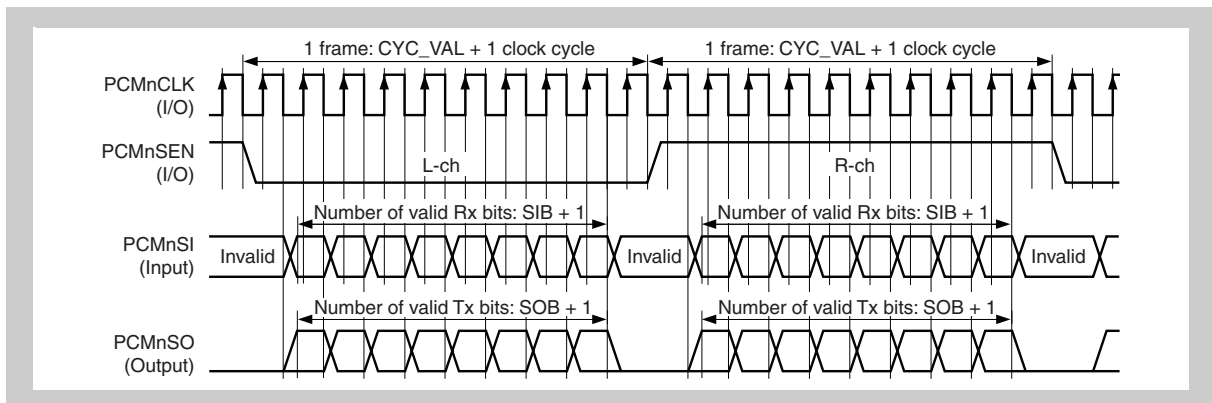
1 frame: CYC_VAL + 1 clock cycle
1 frame: CYC_VAL + 1 clock cycle

PCMnCLK
(I/O)

PCMnSEN
(I/O)

L-ch

R-ch

Number of valid Rx bits: SIB + 1
Number of valid Rx bits: SIB + 1

PCMnSI
(Input)

Invalid
Invalid
Invalid

Number of valid Tx bits: SOB + 1
Number of valid Tx bits: SOB + 1

PCMnSO
(Output)